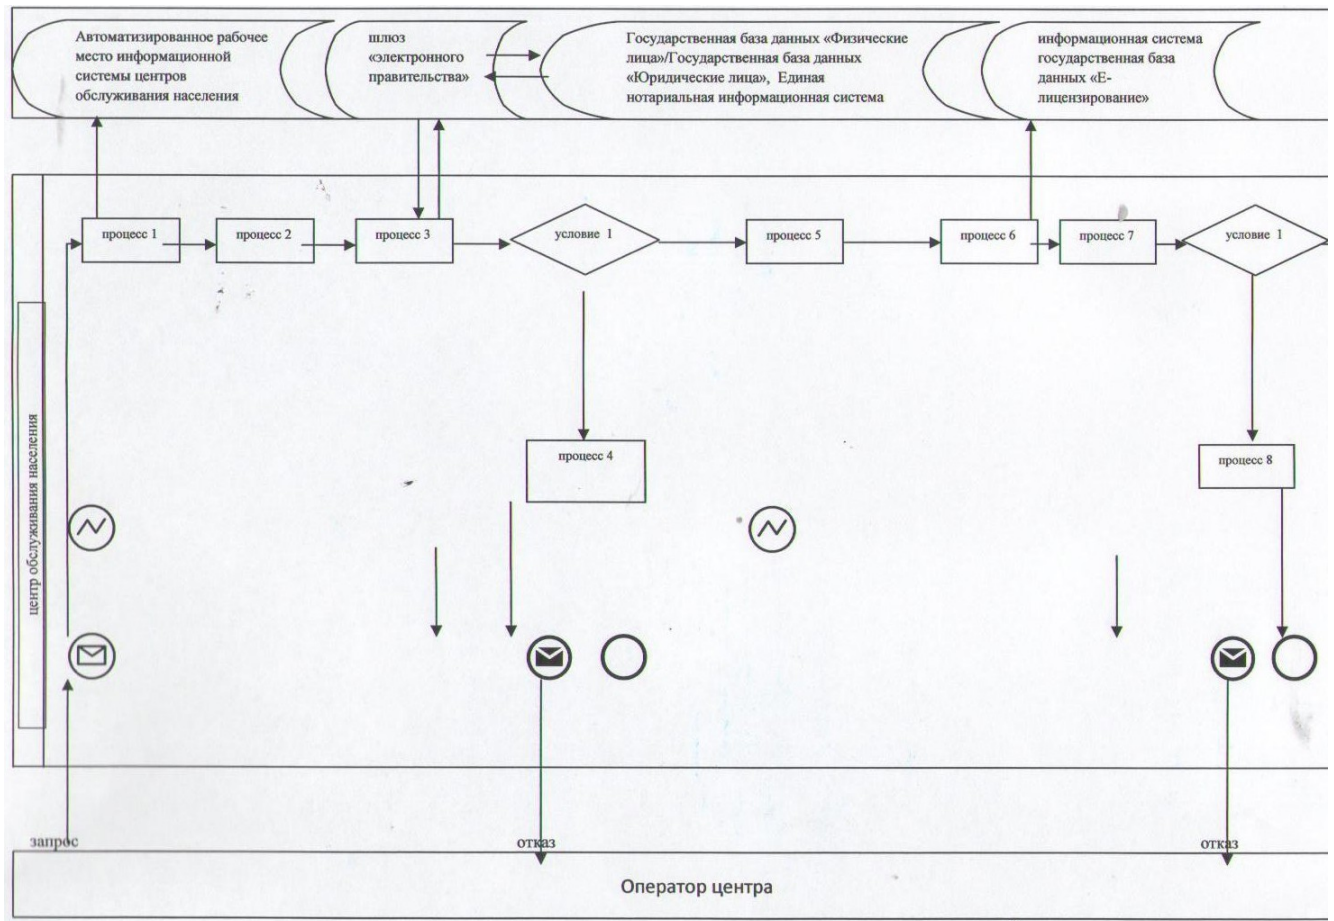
Автоматизированное рабочее место информационной системы центров обслуживания населения

шлюз «электронного правительства»

Государственная база данных «Физические лица»/Государственная база данных «Юридические лица», Единая нотариальная информационная система

информационная система государственная база данных «Е-лицензирование»

центр обслуживания населения

процесс 1

процесс 2

процесс 3

условие 1

процесс 5

процесс 6

процесс 7

условие 1

процесс 4

процесс 8

запрос

отказ

отказ

Оператор центра